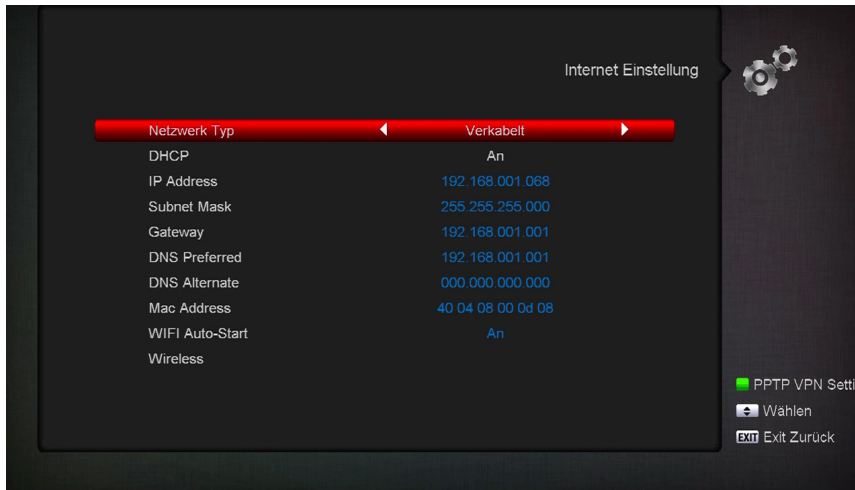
Internet Einstellung

| | |
|---|---|
| Netzwerk Typ | Verkabelt |
| DHCP | An |
| IP Address | 192.168.001.068 |
| Subnet Mask | 255.255.255.000 |
| Gateway | 192.168.001.001 |
| DNS Preferred | 192.168.001.001 |
| DNS Alternate | 000.000.000.000 |
| Mac Address | 40 04 08 00 0d 08 |
| WIFI Auto-Start | An |
| Wireless | |

PPTP VPN Setti
Wählen
EXIT Exit Zurück